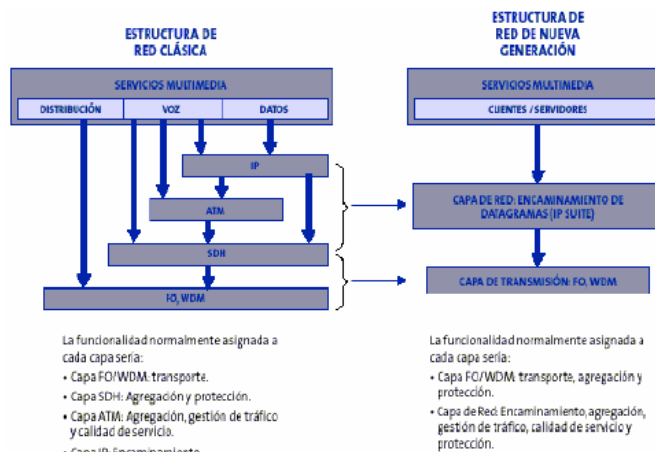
ESTRUCTURA DE RED CLÁSICA

SERVICIOS MULTIMEDIA

DISTRIBUCIÓN

VOZ

DATOS

IP

ATM

SDH

FO, WDM

ESTRUCTURA DE RED DE NUEVA GENERACIÓN

SERVICIOS MULTIMEDIA

CLIENTES / SERVIDORES

CAPA DE RED: ENCAMINAMIENTO DE DATAGRAMAS (IP SUITE)

CAPA DE TRANSMISIÓN: FO, WDM

La funcionalidad normalmente asignada a cada capa sería:

• Capa FO/WDM: transporte.
• Capa SDH: Agregación y protección.
• Capa ATM: Agregación, gestión de tráfico y calidad de servicio.
• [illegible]

La funcionalidad normalmente asignada a cada capa sería:

• Capa FO/WDM: transporte, agregación y protección.
• Capa de Red: Encaminamiento, agregación, gestión de tráfico, calidad de servicio y protección.